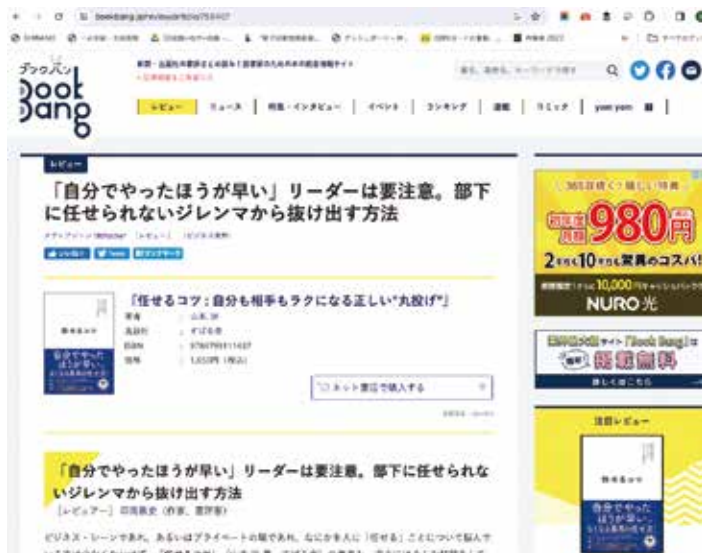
ブックバン
Book Bang

レビュー | ニュース | 特集・インタビュー | イベント | ランキング | 連載 | コミック | yom yom

レビュー

「自分でやったほうが早い」リーダーは要注意。部下に任せられないジレンマから抜け出す方法

「任せるコツ：自分も相手もラクになる正しい"丸投げ"」

ネット書店で購入する

「自分でやったほうが早い」リーダーは要注意。部下に任せられないジレンマから抜け出す方法

365日使って嬉しい特典
980円
2年なら10年でも驚異のコスパ!
NURO 光

Book Bang
詳しくはこちら

注目レビュー
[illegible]